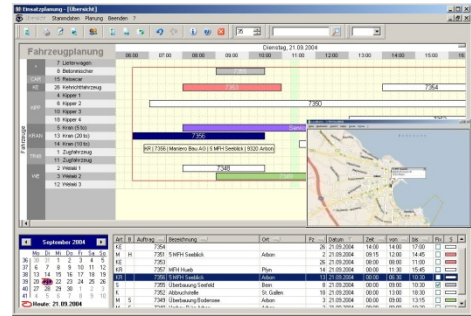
Einsatzplanung - [Übersicht]
Übersicht Stammdaten Planung Beenden ?

Fahrzeugplanung
Dienstag, 21.09.2004
06:00 07:00 08:00 09:00 10:00 11:00 12:00 13:00 14:00

Fahrzeuge
7 Lieferwagen
8 Betonmischer
15 Besenwagen
26 Kehrichtfahrzeug
4 Kipper 1
6 Kipper 2
10 Kipper 3
19 Kipper 4
5 Kran (5 to)
13 Kran (20 to)
14 Kran (10 to)
1 Zugfahrzeug
11 Zugfahrzeug
2 Welaki 1
3 Welaki 2
12 Welaki 3

7351
7353
7354
7350
7356
KR | 7356 | Moriero Bau AG | 5 MFH Seeblick | 9320 Arbon
7348

September 2004
Mo Di Mi Do Fr Sa So
30 31 1 2 3 4 5
6 7 8 9 10 11 12
13 14 15 16 17 18 19
20 21 22 23 24 25 26
27 28 29 30 1 2 3
4 5 6 7 8 9 10
Heute: 21.09.2004

| Art | R | Auftrag | Bezeichnung | Ort | Fz | Datum | Zeit | von | bis |
|---|---|---|---|---|---|---|---|---|---|
| KE | | 7354 | | | 26 | 21.09.2004 | 14:00 | 14:00 | 17:00 |
| M | H | 7351 | 5 MFH Seeblick | Arbon | 3 | 21.09.2004 | 09:15 | 12:00 | 14:45 |
| KE | | 7353 | | | 26 | 21.09.2004 | 00:00 | 09:00 | 11:00 |
| KE | | 7357 | MFH Hueb | Plyn | 14 | 21.09.2004 | 00:00 | 11:30 | 15:45 |
| KR | | 7356 | 5 MFH Seeblick | Arbon | 13 | 21.09.2004 | 00:00 | 06:30 | 10:30 |
| S | | 7355 | Überbauung Seefeld | Bern | 8 | 21.09.2004 | 00:00 | 09:00 | 10:30 |
| K | | 7352 | Abbruchstelle | St. Gallen | 10 | 21.09.2004 | 00:00 | 10:00 | 13:00 |
| M | S | 7349 | Überbauung Bodensee | Arbon | 2 | 21.09.2004 | 00:00 | 09:00 | 13:15 |
| M | S | 7348 | | | | 21.09.2004 | | | |